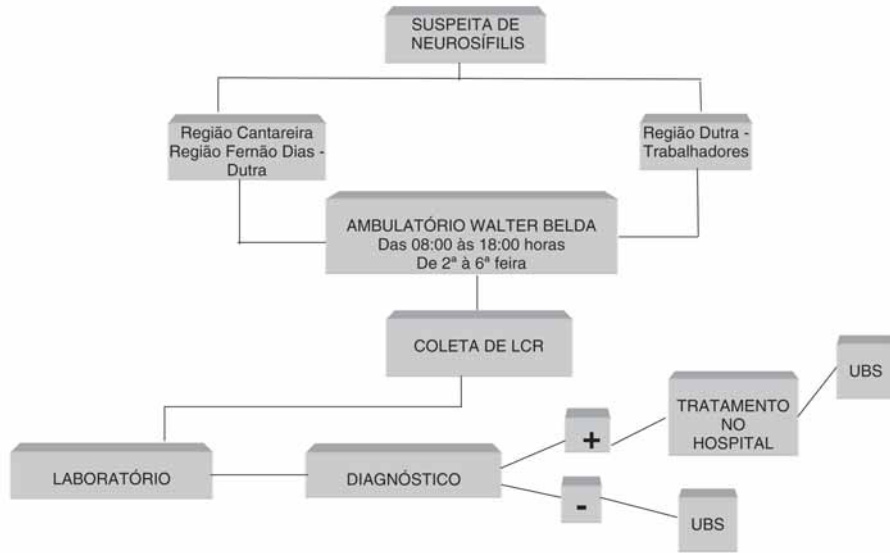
SUSPEITA DE NEUROSÍFILIS

Região Cantareira
Região Fernão Dias - Dutra

Região Dutra - Trabalhadores

AMBULATÓRIO WALTER BELDA
Das 08:00 às 18:00 horas
De 2ª à 6ª feira

COLETA DE LCR

LABORATÓRIO

DIAGNÓSTICO

+

TRATAMENTO NO HOSPITAL

UBS

-

UBS